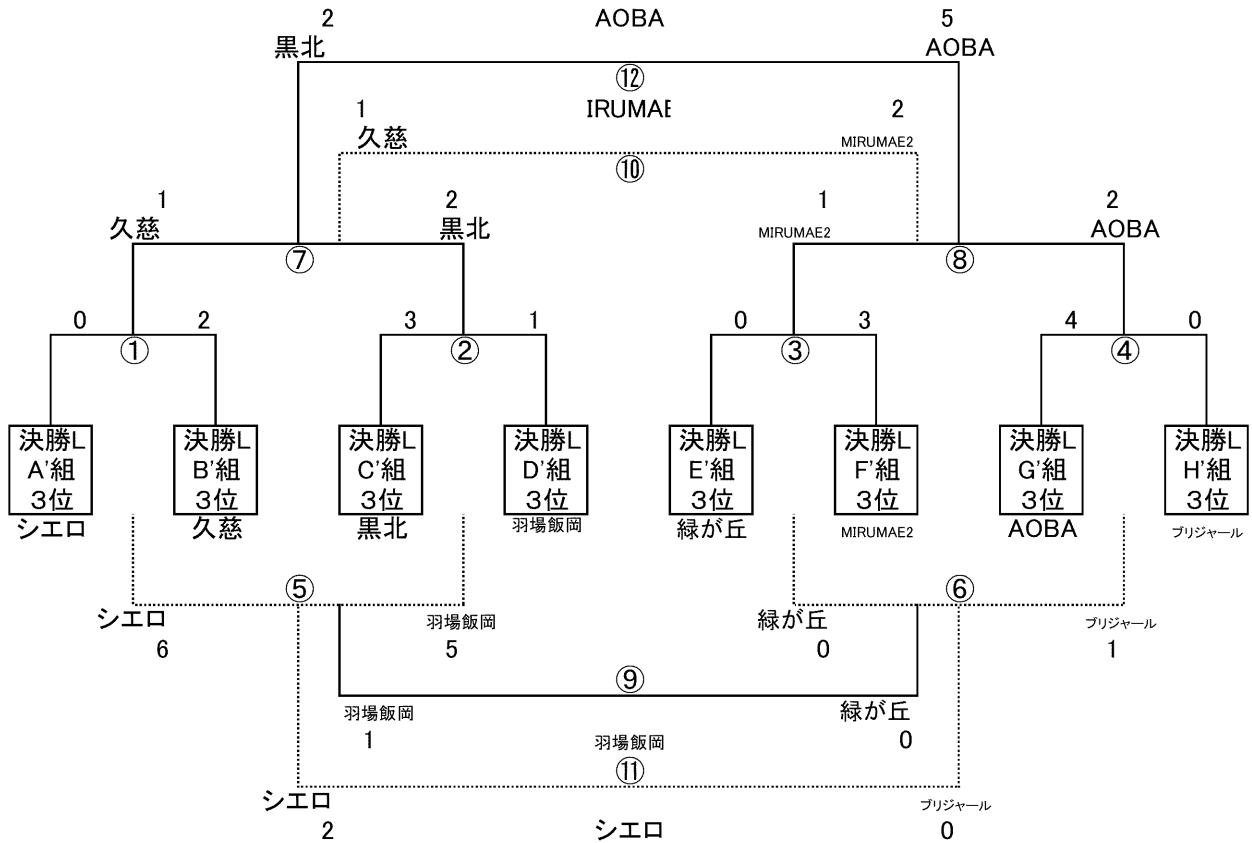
2 AOBA 5
黒北 AOBA
⑫
1 IRUMAE 2
久慈 MIRUMAE2
⑩
1 2 1 2
久慈 黒北 MIRUMAE2 AOBA
⑦ ⑧
0 2 3 1 0 3 4 0
① ② ③ ④

決勝L A'組 3位
シエロ

決勝L B'組 3位
久慈

決勝L C'組 3位
黒北

決勝L D'組 3位
羽場飯岡

決勝L E'組 3位
緑が丘

決勝L F'組 3位
MIRUMAE2

決勝L G'組 3位
AOBA

決勝L H'組 3位
ブリジャール

⑤ ⑥
シエロ 羽場飯岡 緑が丘 ブリジャール
6 5 0 1
⑨
羽場飯岡 緑が丘
1 羽場飯岡 0
⑪
シエロ ブリジャール
2 シエロ 0